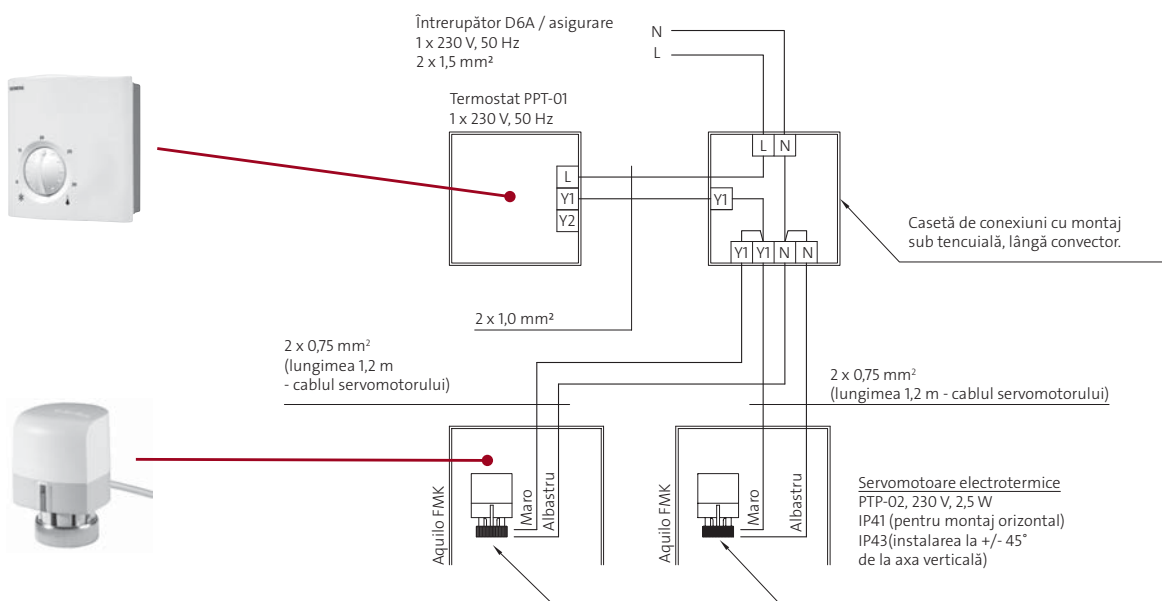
Întrerupător D6A / asigurare
1 x 230 V, 50 Hz
2 x 1,5 mm²

N
L

Termostat PPT-01
1 x 230 V, 50 Hz

L
Y1
Y2

L N
Y1
Y1 Y1 N N

Casetă de conexiuni cu montaj sub tencuială, lângă convector.

2 x 1,0 mm²

2 x 0,75 mm²
(lungimea 1,2 m
- cablul servomotorului)

2 x 0,75 mm²
(lungimea 1,2 m - cablul servomotorului)

Aquilo FMK
Maro
Albastru

Aquilo FMK
Maro
Albastru

Servomotoare electrotermice
PTP-02, 230 V, 2,5 W
IP41 (pentru montaj orizontal)
IP43(instalarea la +/- 45°
de la axa verticală)